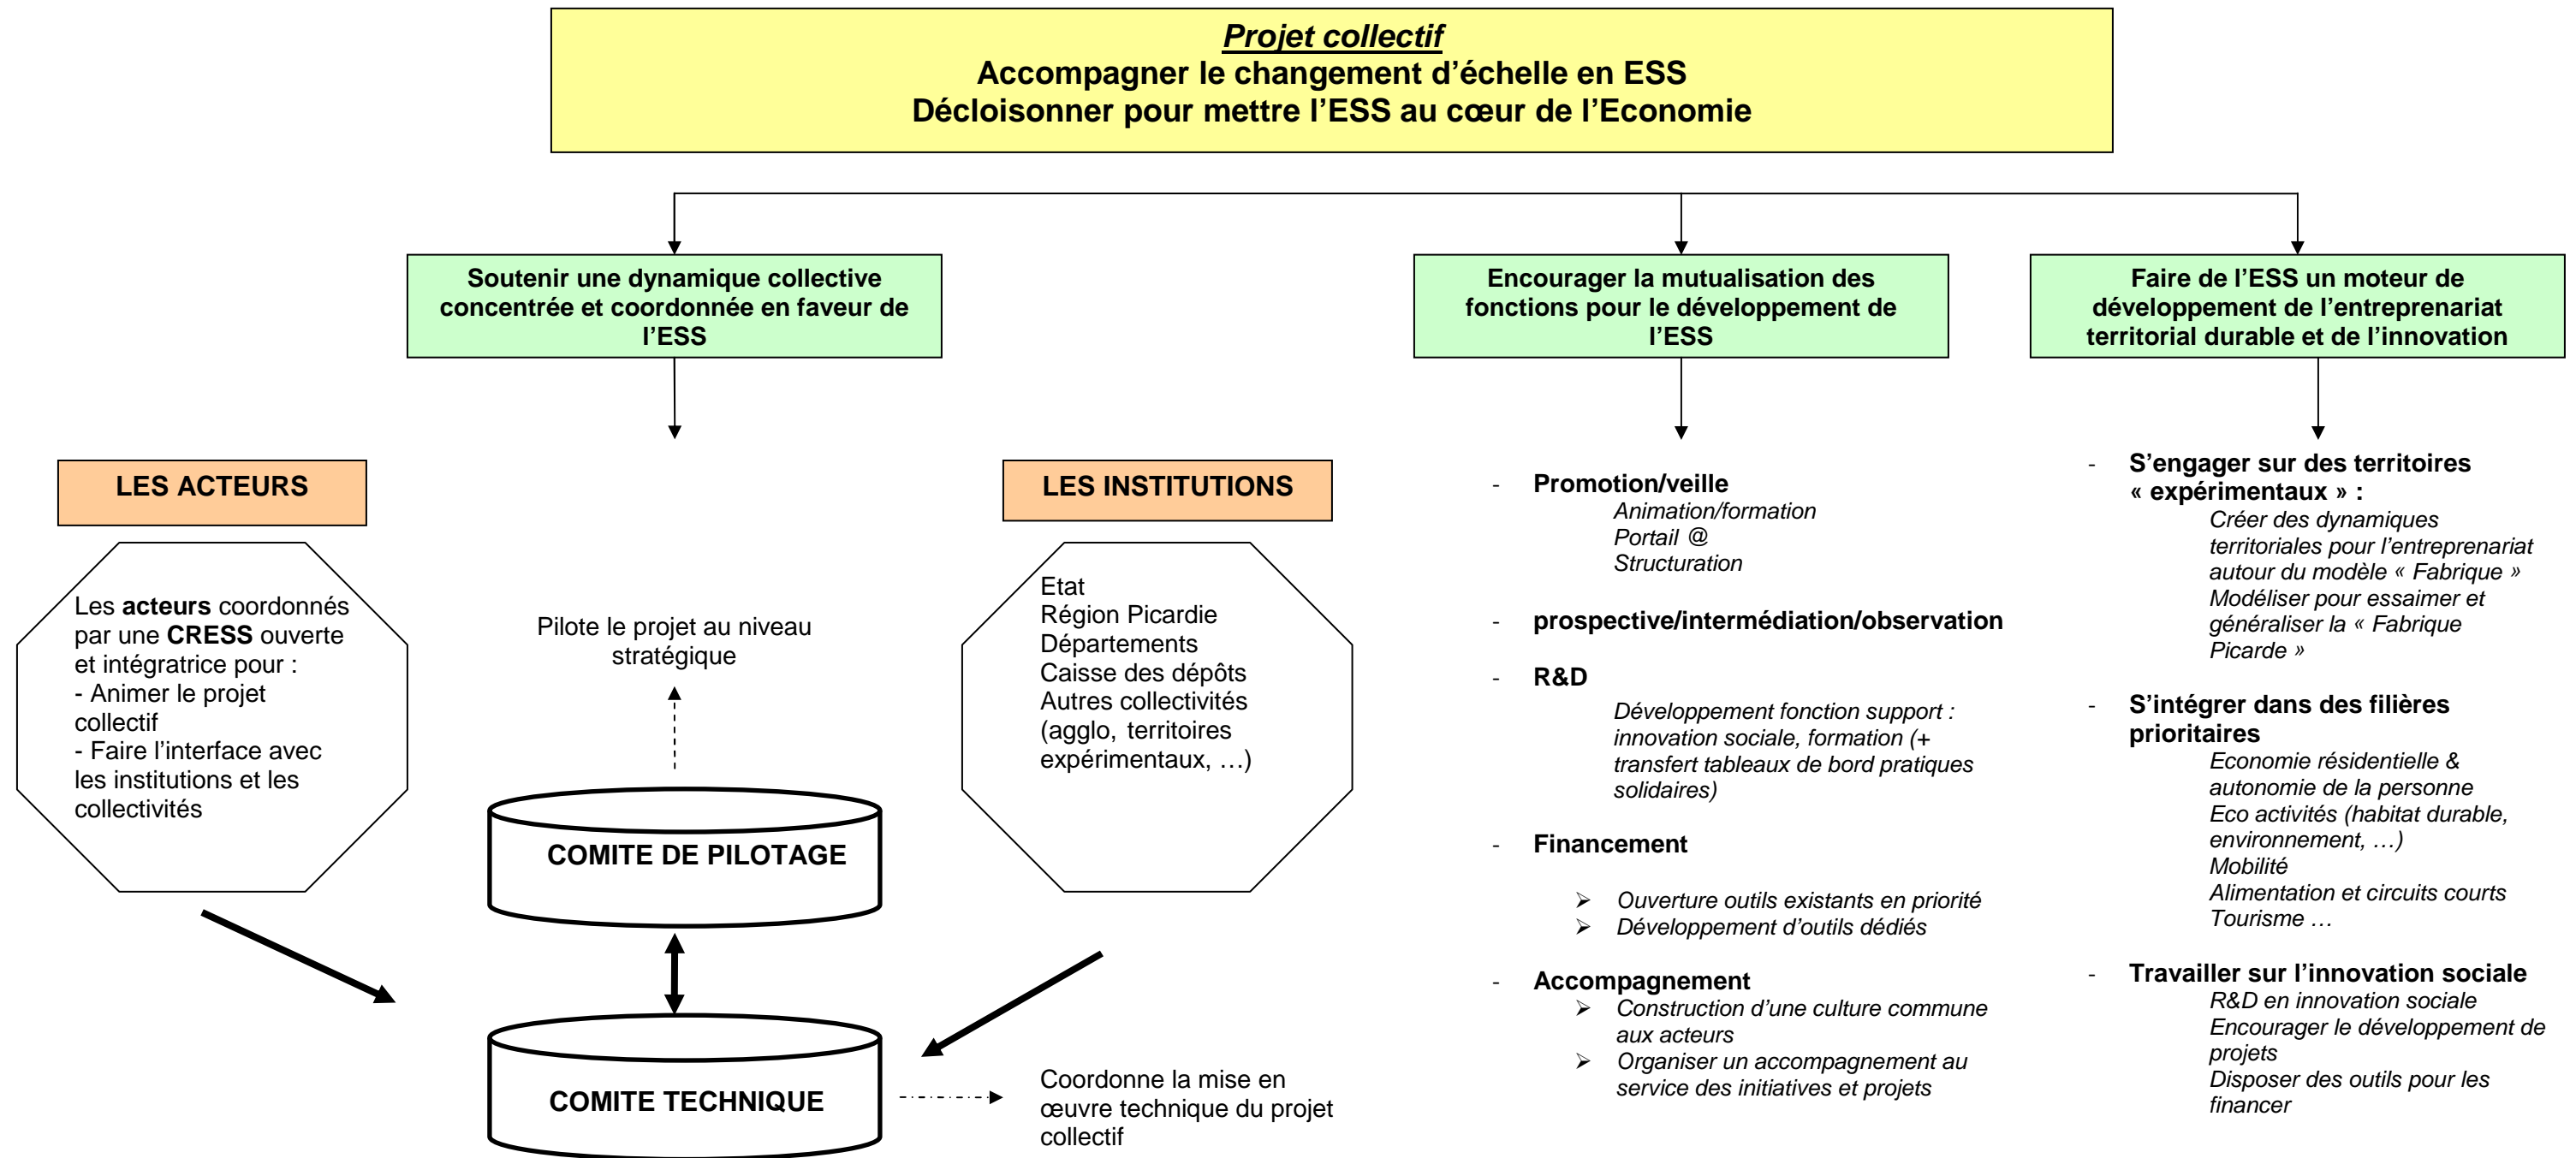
Projet collectif
Accompagner le changement d'échelle en ESS
Décloisonner pour mettre l'ESS au cœur de l'Economie

Soutenir une dynamique collective concentrée et coordonnée en faveur de l'ESS

Encourager la mutualisation des fonctions pour le développement de l'ESS

Faire de l'ESS un moteur de développement de l'entreprenariat territorial durable et de l'innovation

LES ACTEURS

Les **acteurs** coordonnés par une **CRESS** ouverte et intégratrice pour :
- Animer le projet collectif
- Faire l'interface avec les institutions et les collectivités

Pilote le projet au niveau stratégique

COMITE DE PILOTAGE

COMITE TECHNIQUE

Coordonne la mise en œuvre technique du projet collectif

LES INSTITUTIONS

Etat
Région Picardie
Départements
Caisse des dépôts
Autres collectivités (agglo, territoires expérimentaux, …)

- Promotion/veille
Animation/formation
Portail @
Structuration

- prospective/intermédiation/observation

- R&D
Développement fonction support : innovation sociale, formation (+ transfert tableaux de bord pratiques solidaires)

- Financement
➢ Ouverture outils existants en priorité
➢ Développement d'outils dédiés

- Accompagnement
➢ Construction d'une culture commune aux acteurs
➢ Organiser un accompagnement au service des initiatives et projets

- S'engager sur des territoires « expérimentaux » :
Créer des dynamiques territoriales pour l'entreprenariat autour du modèle « Fabrique »
Modéliser pour essaimer et généraliser la « Fabrique Picarde »

- S'intégrer dans des filières prioritaires
Economie résidentielle & autonomie de la personne
Eco activités (habitat durable, environnement, …)
Mobilité
Alimentation et circuits courts
Tourisme …

- Travailler sur l'innovation sociale
R&D en innovation sociale
Encourager le développement de projets
Disposer des outils pour les financer